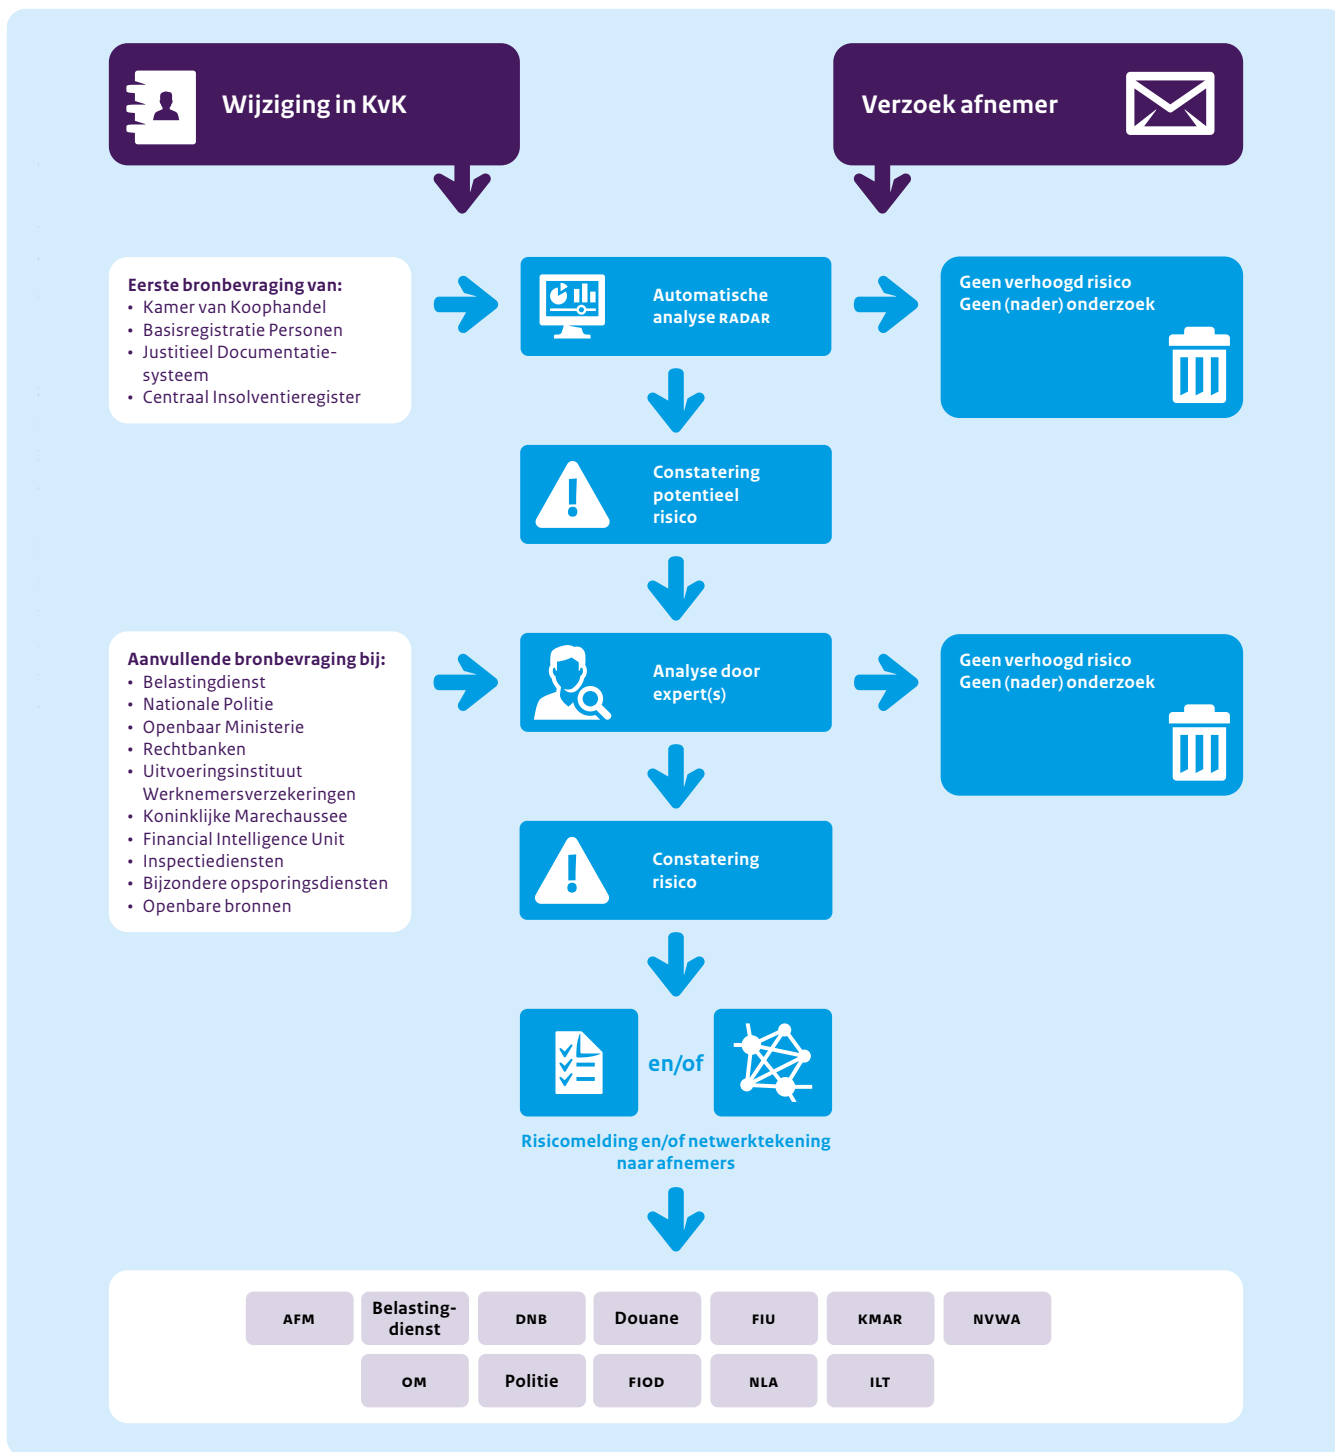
Wijziging in KvK

Verzoek afnemer

Eerste bronbevraging van:
• Kamer van Koophandel
• Basisregistratie Personen
• Justitieel Documentatiesysteem
• Centraal Insolventieregister

Automatische analyse RADAR

Geen verhoogd risico
Geen (nader) onderzoek

Constatering potentieel risico

Aanvullende bronbevraging bij:
• Belastingdienst
• Nationale Politie
• Openbaar Ministerie
• Rechtbanken
• Uitvoeringsinstituut Werknemersverzekeringen
• Koninklijke Marechaussee
• Financial Intelligence Unit
• Inspectiediensten
• Bijzondere opsporingsdiensten
• Openbare bronnen

Analyse door expert(s)

Geen verhoogd risico
Geen (nader) onderzoek

Constatering risico

en/of

Risicomelding en/of netwerktekening naar afnemers

AFM | Belastingdienst | DNB | Douane | FIU | KMAR | NVWA
OM | Politie | FIOD | NLA | ILT